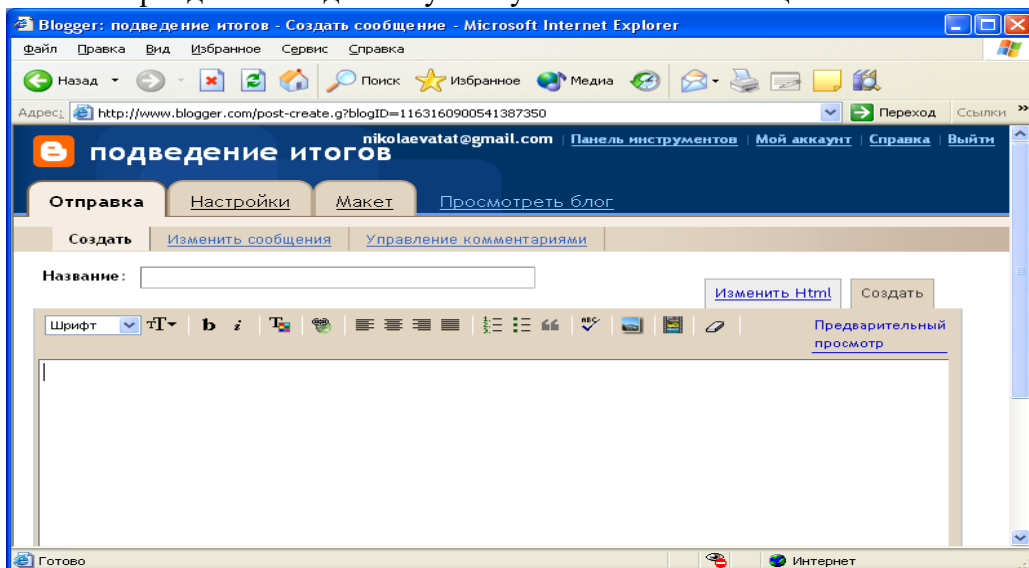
Blogger: подведение итогов - Создать сообщение - Microsoft Internet Explorer

Файл Правка Вид Избранное Сервис Справка

Назад Поиск Избранное Медиа

Адрес: http://www.blogger.com/post-create.g?blogID=1163160900541387350 Переход Ссылки

подведение итогов

nikolaevatat@gmail.com | Панель инструментов | Мой аккаунт | Справка | Выйти

Отправка Настройки Макет Просмотреть блог

Создать Изменить сообщения Управление комментариями

Название:

Изменить Html Создать

Шрифт b i Предварительный просмотр

Готово Интернет